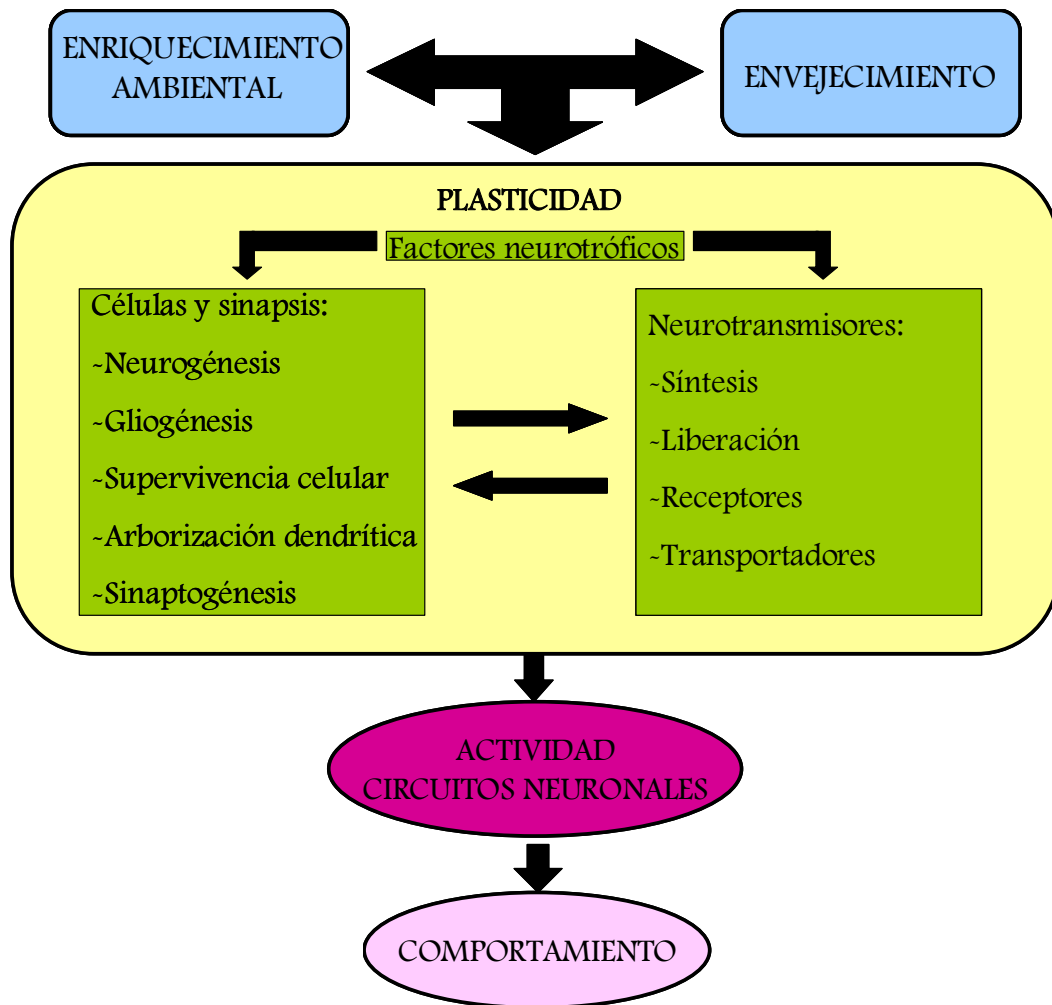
ENRIQUECIMIENTO AMBIENTAL

ENVEJECIMIENTO

PLASTICIDAD

Factores neurotróficos

Células y sinapsis:
-Neurogénesis
-Gliogénesis
-Supervivencia celular
-Arborización dendrítica
-Sinaptogénesis

Neurotransmisores:
-Síntesis
-Liberación
-Receptores
-Transportadores

ACTIVIDAD CIRCUITOS NEURONALES

COMPORTAMIENTO